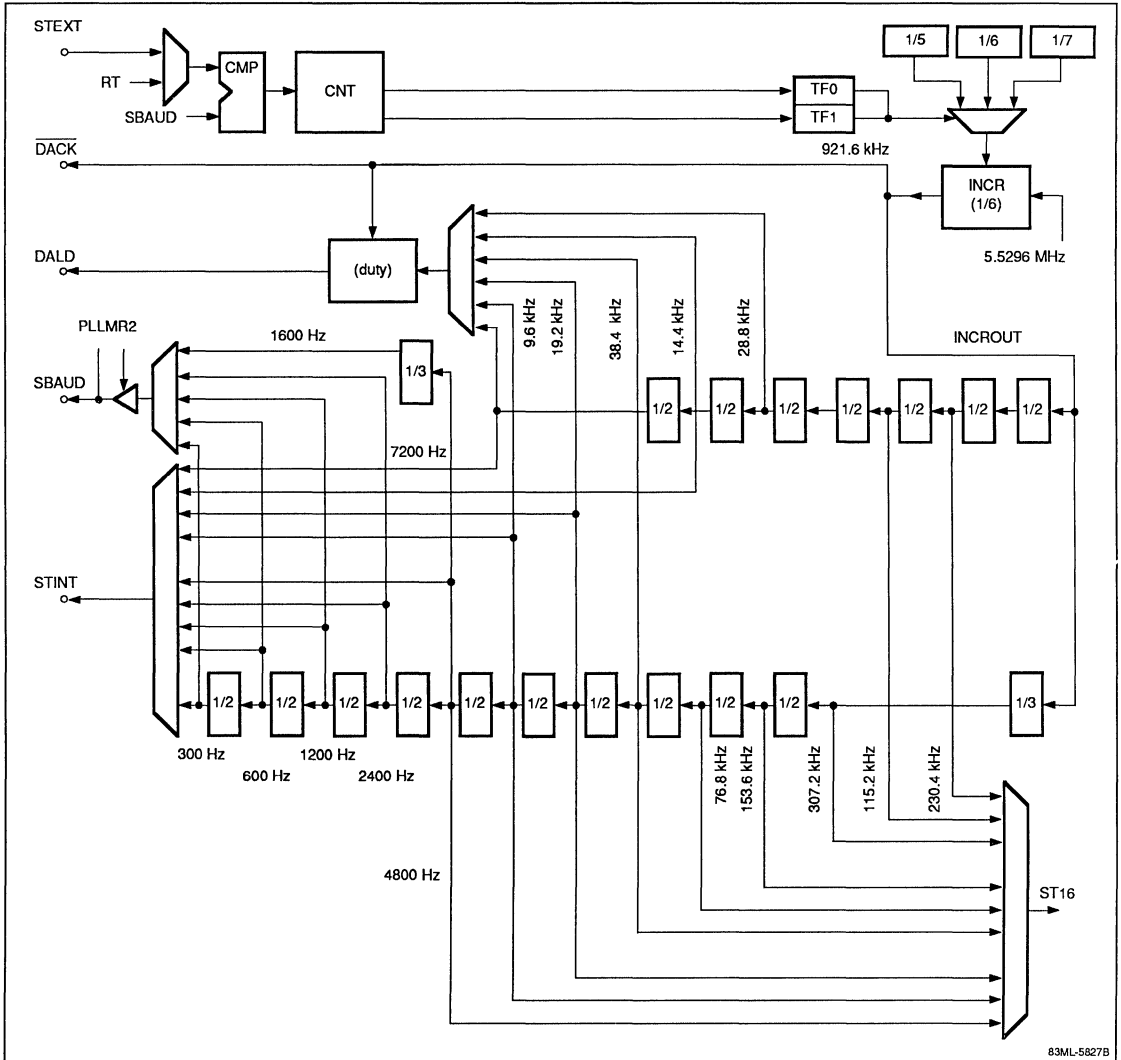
STEXT

RT

SBAUD

CMP

CNT

TF0

TF1

1/5

1/6

1/7

921.6 kHz

$\overline{DACK}$

INCR (1/6)

5.5296 MHz

DALD

(duty)

9.6 kHz

19.2 kHz

38.4 kHz

14.4 kHz

28.8 kHz

PLLMR2

1600 Hz

1/3

INCROUT

SBAUD

1/2

1/2

1/2

1/2

1/2

1/2

1/2

7200 Hz

STINT

1/2

1/2

1/2

1/2

1/2

1/2

1/2

1/2

1/2

1/2

1/3

300 Hz

600 Hz

1200 Hz

2400 Hz

76.8 kHz

153.6 kHz

307.2 kHz

115.2 kHz

230.4 kHz

4800 Hz

ST16

83ML-5827B